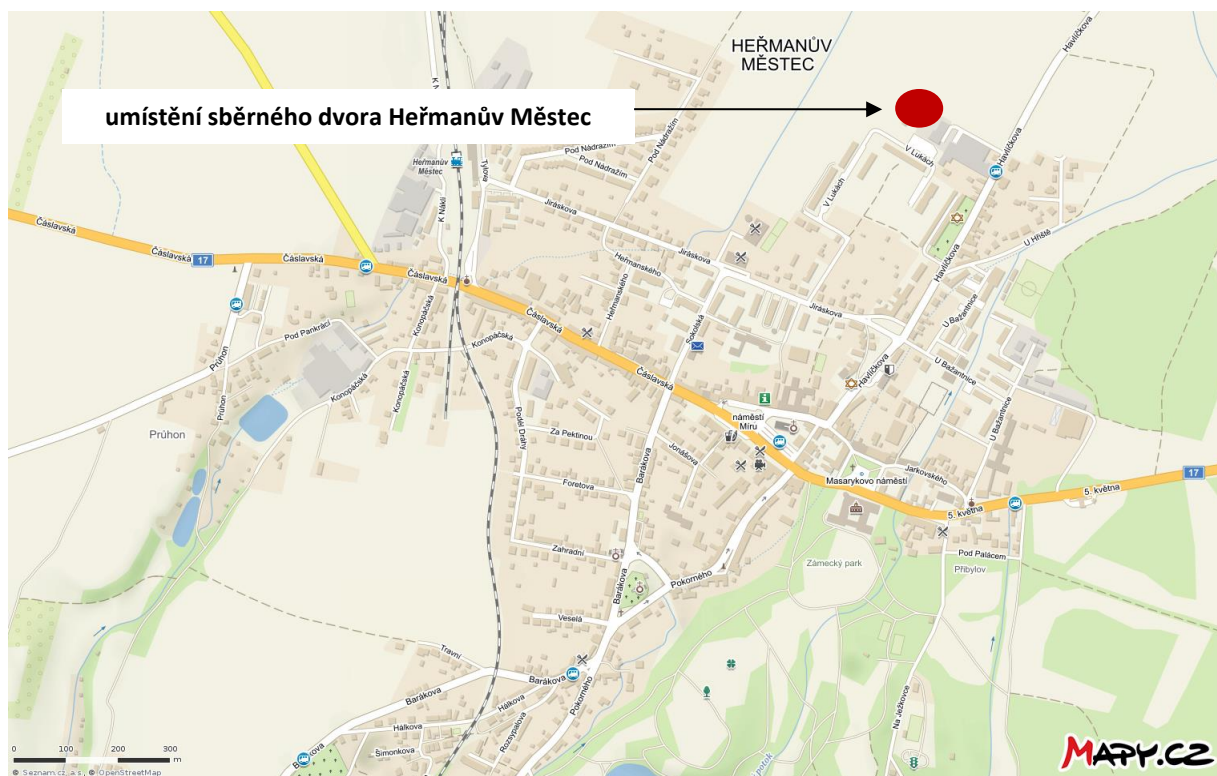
umístění sběrného dvora Heřmanův Městec

HEŘMANŮV MĚSTEC

Havlíčkova
V Lukách
Pod Nádražím
Tyrše
Heřmanův Městec
K Nádraží
K Nákli
Jiráskova
Čáslavská
17
Čáslavská
Čáslavská
Čáslavská
Čáslavská
Heřmanského
Jiráskova
Jiráskova
U Hřiště
U Bažantnice
U Bažantnice
U Bažantnice
Havlíčkova
Havlíčkova
Pod Pankrací
Konopáčská
Konopáčská
Konopáčská
Konopáčská
Průhon
Průhon
Průhon
Sokolská
Podél Dráhy
Za Pektinou
Jonášova
náměstí Míru
Barákova
Foretova
Jarkovského
Masarykovo náměstí
5. května
5. května
17
Pod Palácem
Přibylov
Zámecký park
Zahradní
Pokorného
Barákova
Veselá
Travní
Barákova
Barákova
Hálkova
Halkova
Pokorného
Rozsypalova
Šimonkova
Na Ježkově
0 100 200 300 m
© Seznam.cz, a.s., © OpenStreetMap
MAPY.CZ